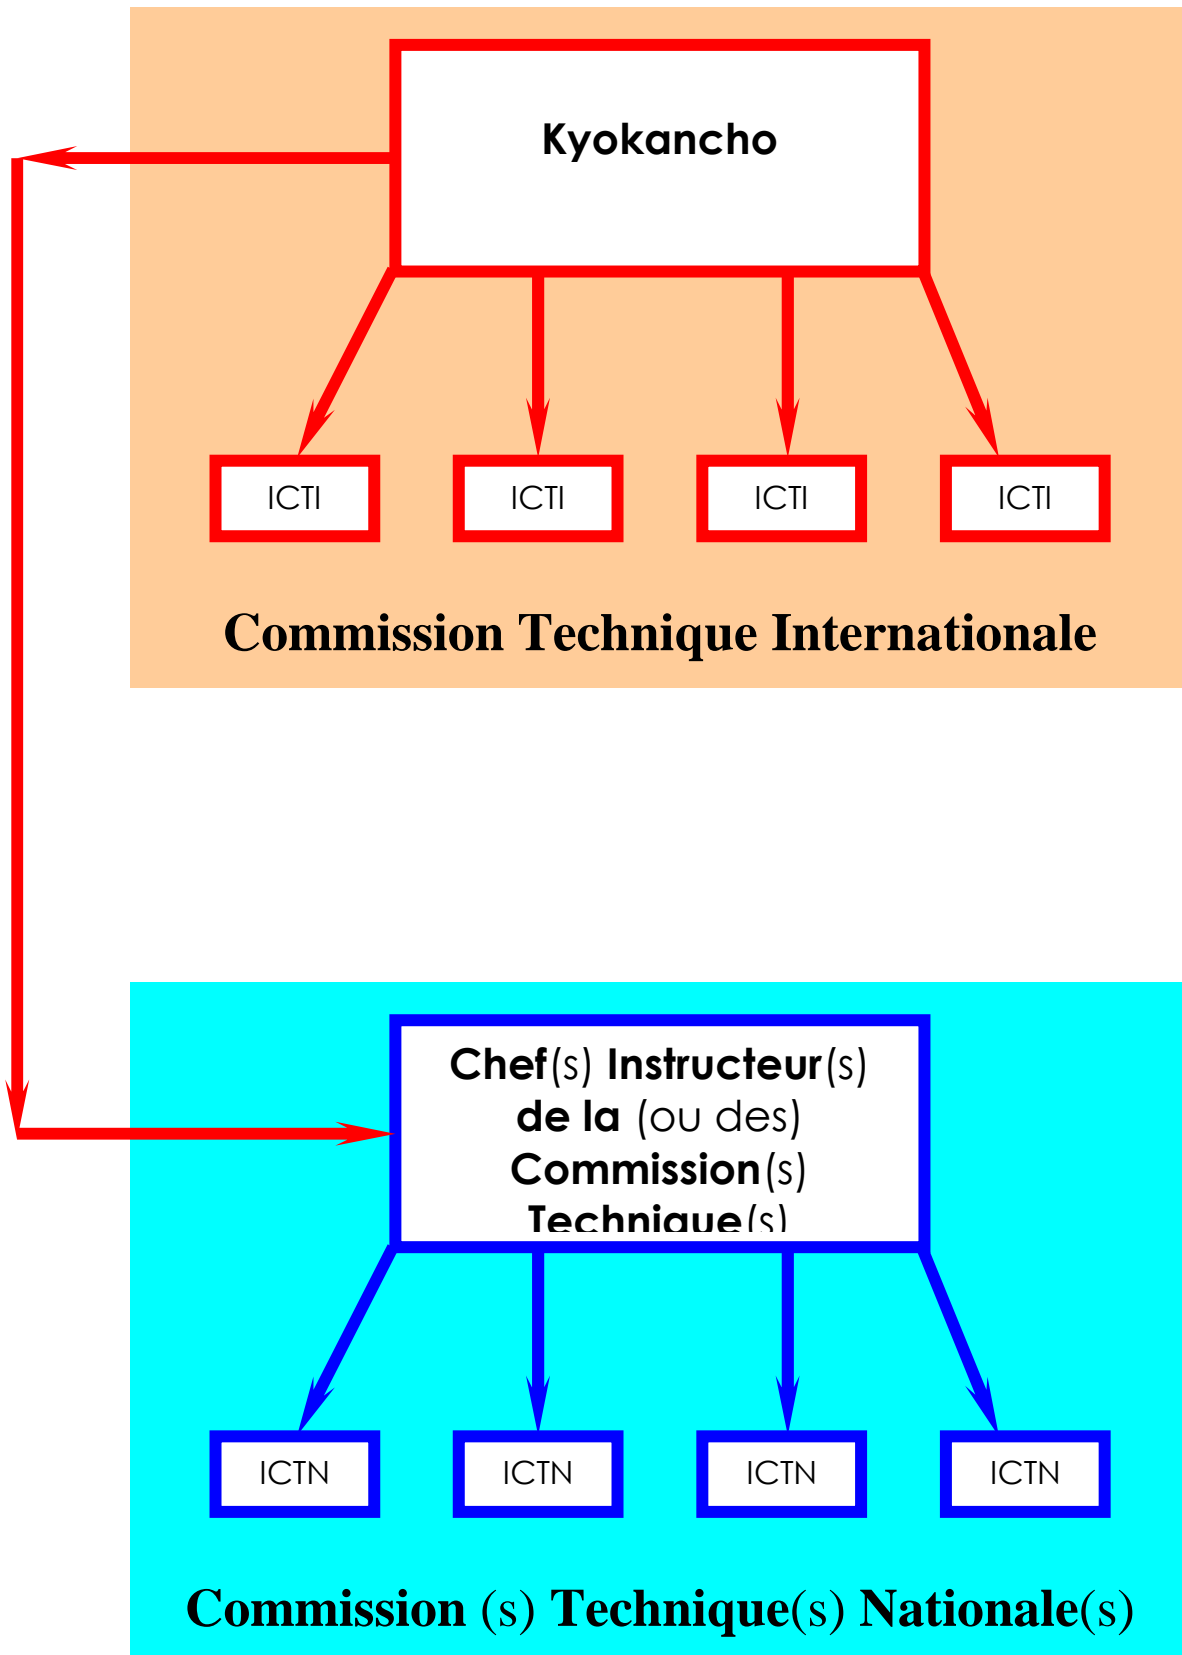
Kyokancho

ICTI

ICTI

ICTI

ICTI

Commission Technique Internationale

Chef(s) Instructeur(s) de la (ou des) Commission(s) Technique(s)

ICTN

ICTN

ICTN

ICTN

Commission (s) Technique(s) Nationale(s)